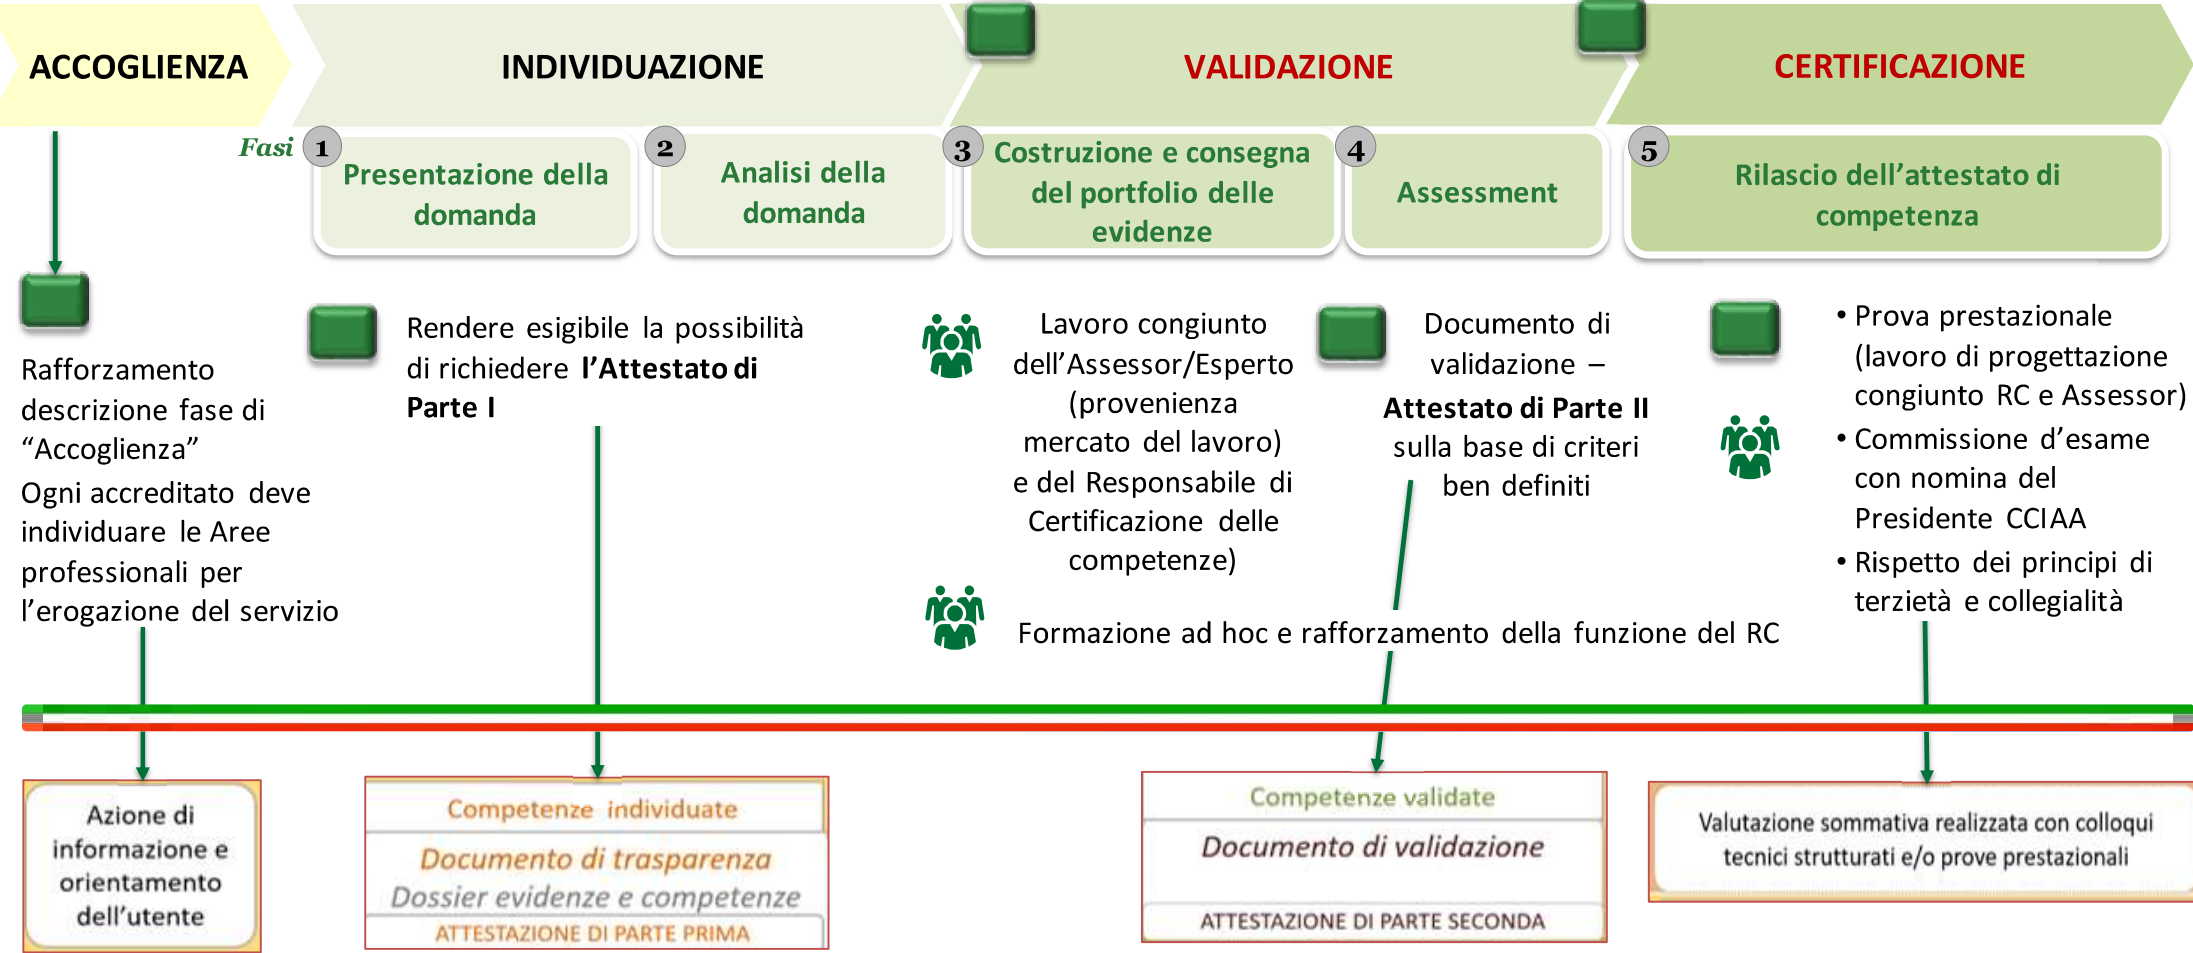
ACCOGLIENZA

INDIVIDUAZIONE

VALIDAZIONE

CERTIFICAZIONE

Fasi

1 Presentazione della domanda

2 Analisi della domanda

3 Costruzione e consegna del portfolio delle evidenze

4 Assessment

5 Rilascio dell'attestato di competenza

Rafforzamento descrizione fase di "Accoglienza"
Ogni accreditato deve individuare le Aree professionali per l'erogazione del servizio

Rendere esigibile la possibilità di richiedere l'Attestato di Parte I

Lavoro congiunto dell'Assessor/Esperto (provenienza mercato del lavoro) e del Responsabile di Certificazione delle competenze)

Documento di validazione – Attestato di Parte II sulla base di criteri ben definiti

• Prova prestazionale (lavoro di progettazione congiunto RC e Assessor)
• Commissione d'esame con nomina del Presidente CCIAA
• Rispetto dei principi di terzietà e collegialità

Formazione ad hoc e rafforzamento della funzione del RC

Azione di informazione e orientamento dell'utente

Competenze individuate
Documento di trasparenza
Dossier evidenze e competenze
ATTESTAZIONE DI PARTE PRIMA

Competenze validate
Documento di validazione
ATTESTAZIONE DI PARTE SECONDA

Valutazione sommativa realizzata con colloqui tecnici strutturati e/o prove prestazionali